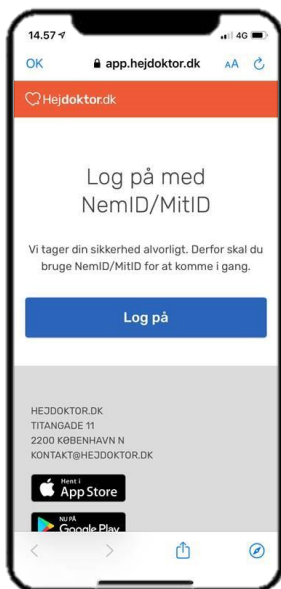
14.57
4G
OK
app.hejdoktor.dk
AA
Hejdoktor.dk

Log på med NemID/MitID

Vi tager din sikkerhed alvorligt. Derfor skal du bruge NemID/MitID for at komme i gang.

Log på

HEJDOKTOR.DK
TITANGADE 11
2200 KØBENHAVN N
KONTAKT@HEJDOKTOR.DK

Hent i
App Store

NU PÅ
Google Play